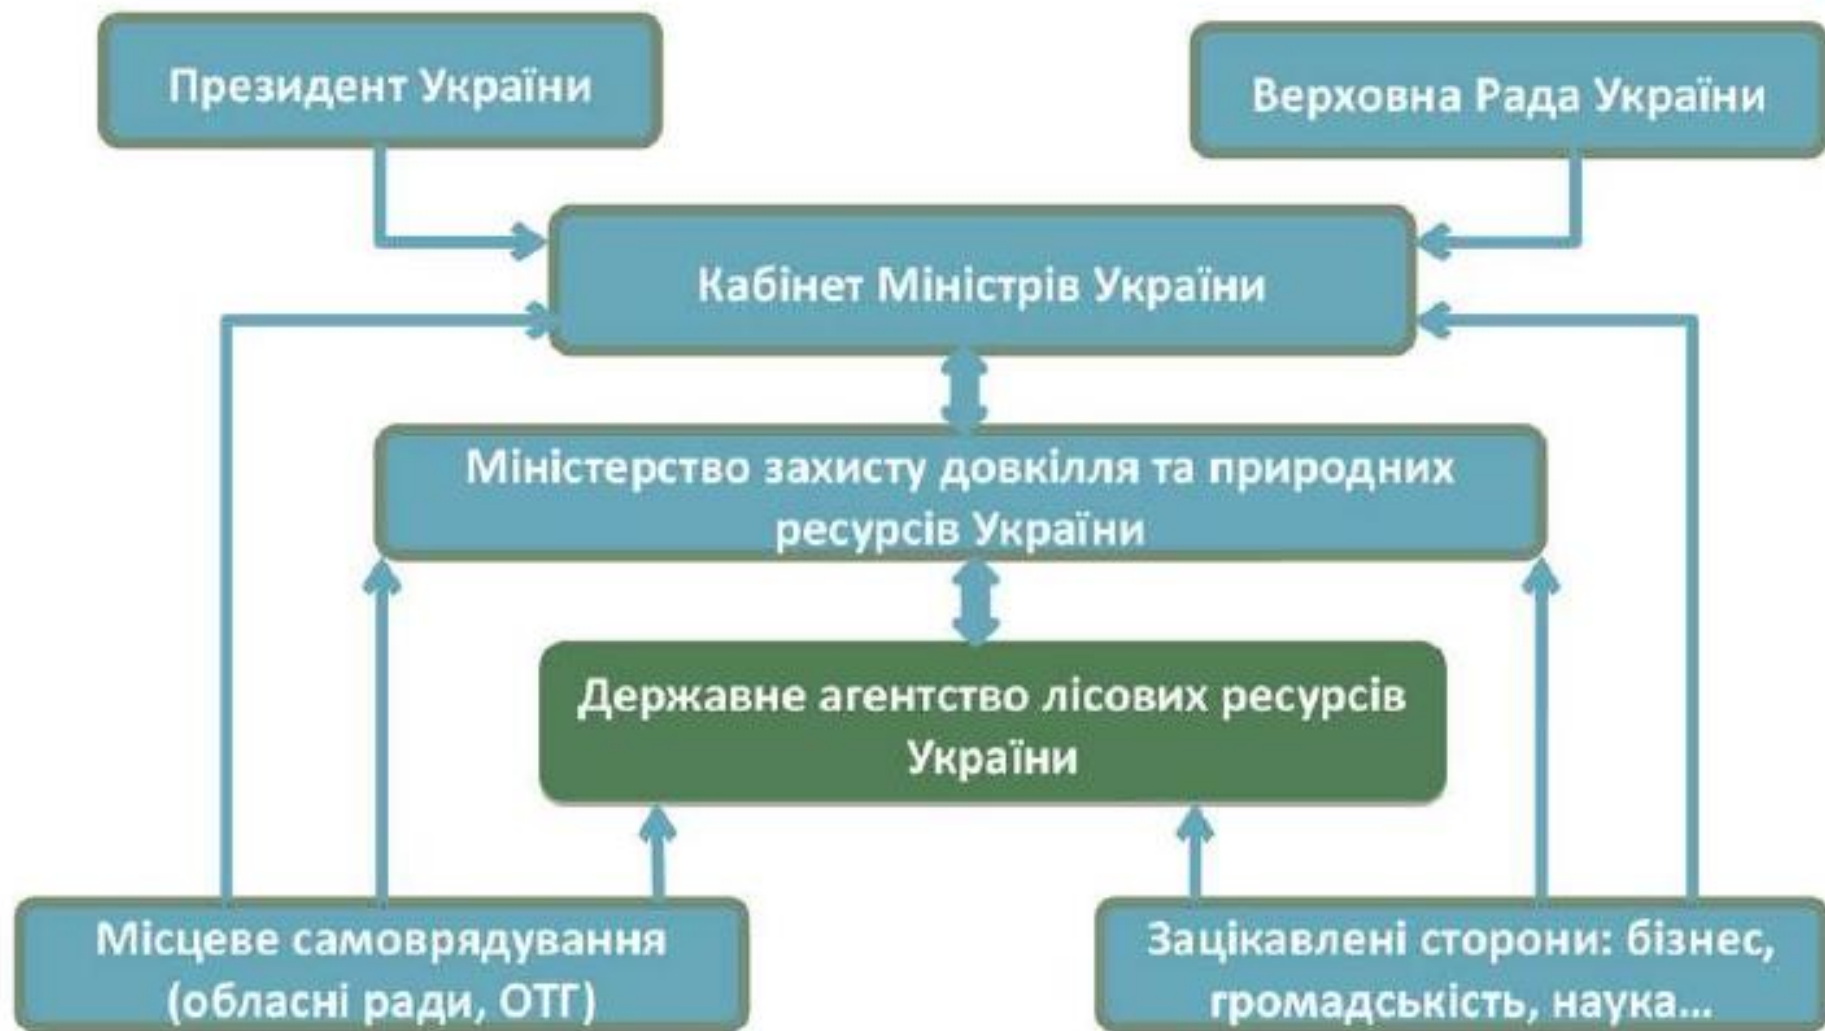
Президент України

Верховна Рада України

Кабінет Міністрів України

Міністерство захисту довкілля та природних ресурсів України

Державне агентство лісових ресурсів України

Місцеве самоврядування (обласні ради, ОТГ)

Зацікавлені сторони: бізнес, громадськість, наука...